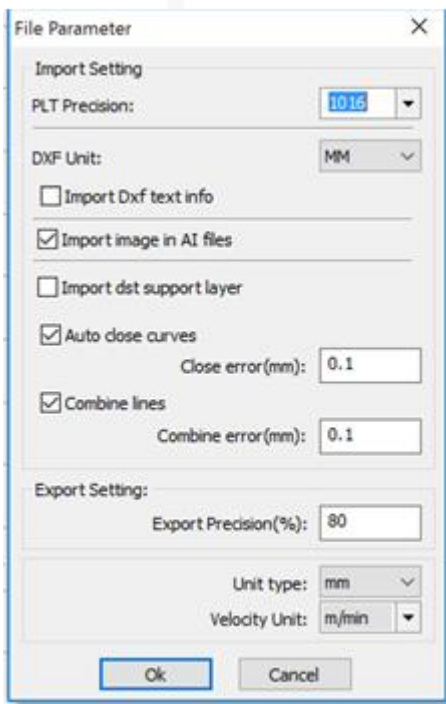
File Parameter

×

Import Setting

PLT Precision: 1016

DXF Unit: MM

Import Dxf text info

Import image in AI files

Import dst support layer

Auto close curves

Close error(mm): 0.1

Combine lines

Combine error(mm): 0.1

Export Setting:

Export Precision(%): 80

Unit type: mm

Velocity Unit: m/min

Ok

Cancel